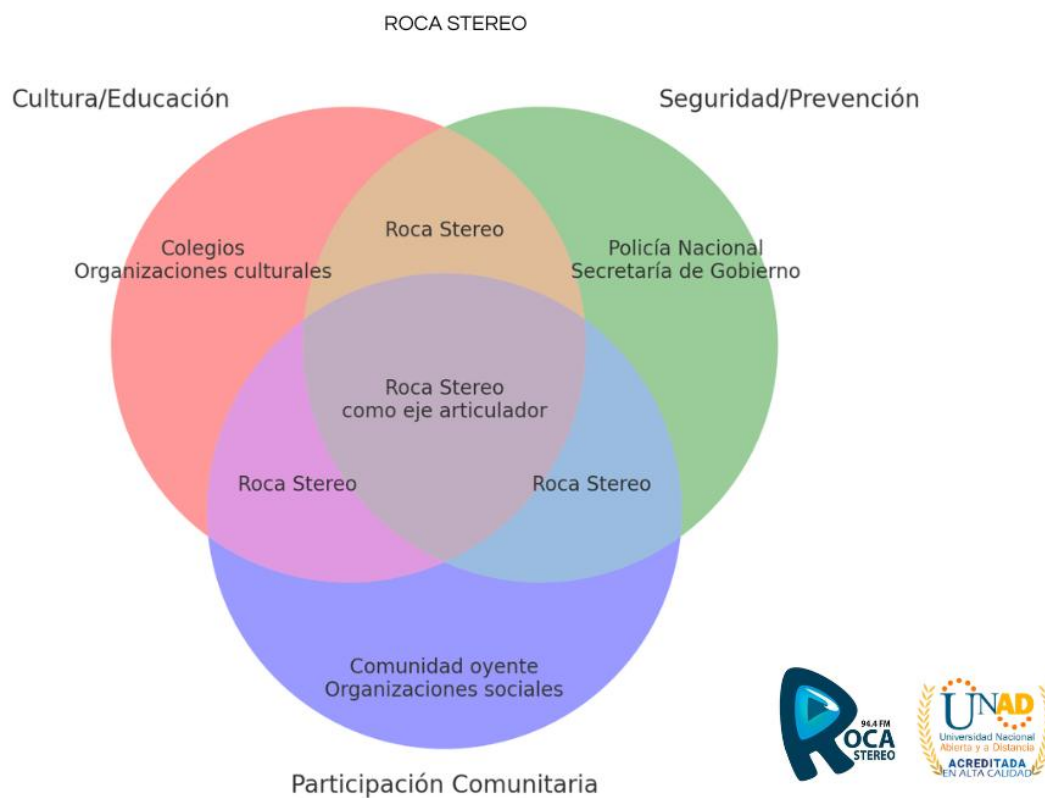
ROCA STEREO

Cultura/Educación

Seguridad/Prevención

Colegios
Organizaciones culturales

Roca Stereo

Policía Nacional
Secretaría de Gobierno

Roca Stereo
como eje articulador

Roca Stereo

Roca Stereo

Comunidad oyente
Organizaciones sociales

Participación Comunitaria

94.4 FM
ROCA
STEREO

UNAD
Universidad Nacional
Abierta y a Distancia
ACREDITADA
EN ALTA CALIDAD